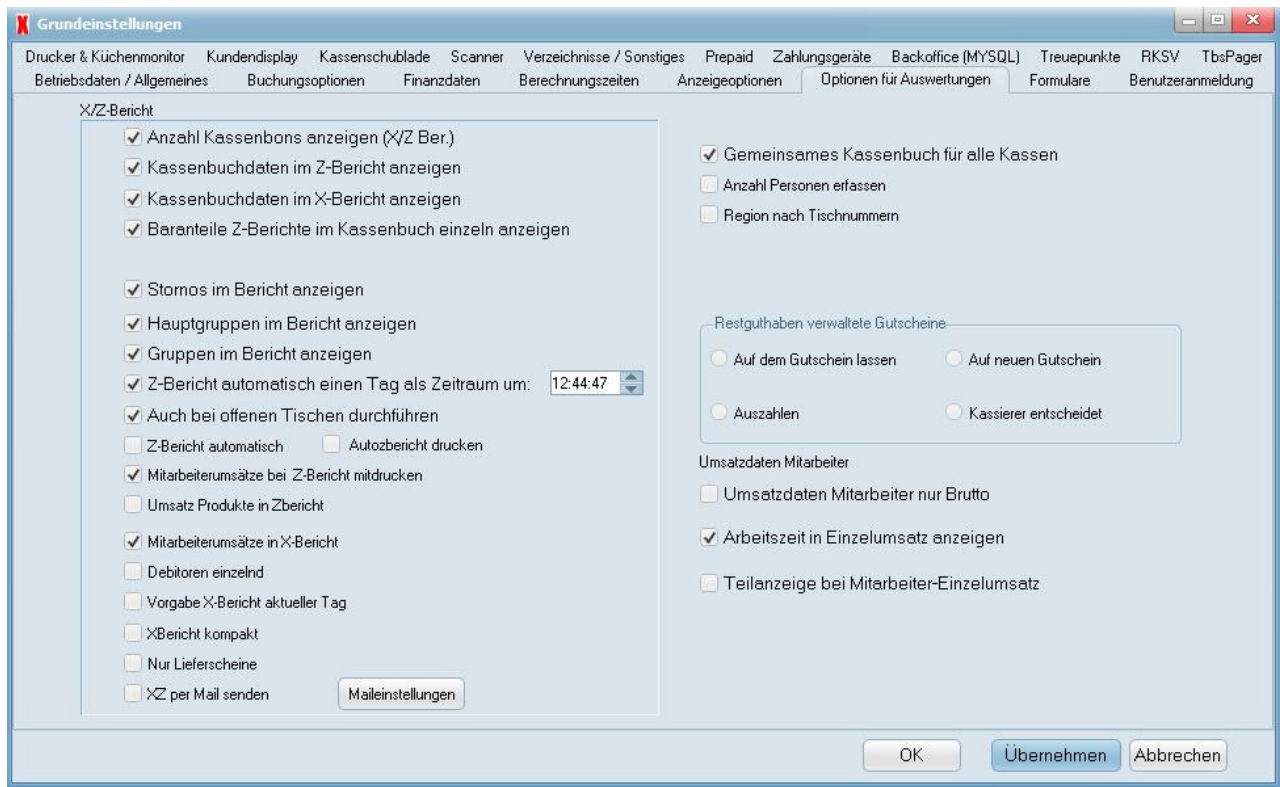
Grundeinstellungen

Drucker & Küchenmonitor | Kundendisplay | Kassenschublade | Scanner | Verzeichnisse / Sonstiges | Prepaid | Zahlungsgeräte | Backoffice (MYSQL) | Treuepunkte | RKSV | TbsPager
Betriebsdaten / Allgemeines | Buchungsoptionen | Finanzdaten | Berechnungszeiten | Anzeigeoptionen | Optionen für Auswertungen | Formulare | Benutzeranmeldung

X/Z-Bericht
☑ Anzahl Kassenbons anzeigen (X/Z Ber.)
☑ Kassenbuchdaten im Z-Bericht anzeigen
☑ Kassenbuchdaten im X-Bericht anzeigen
☑ Baranteile Z-Berichte im Kassenbuch einzeln anzeigen

☑ Stornos im Bericht anzeigen
☑ Hauptgruppen im Bericht anzeigen
☑ Gruppen im Bericht anzeigen
☑ Z-Bericht automatisch einen Tag als Zeitraum um: 12:44:47
☑ Auch bei offenen Tischen durchführen
☐ Z-Bericht automatisch ☐ Autozbericht drucken
☑ Mitarbeiterumsätze bei Z-Bericht mitdrucken
☐ Umsatz Produkte in Zbericht

☑ Mitarbeiterumsätze in X-Bericht
☐ Debitoren einzelnd
☐ Vorgabe X-Bericht aktueller Tag
☐ XBericht kompakt
☐ Nur Lieferscheine
☐ XZ per Mail senden
Maileinstellungen

☑ Gemeinsames Kassenbuch für alle Kassen
☐ Anzahl Personen erfassen
☐ Region nach Tischnummern

Restguthaben verwaltete Gutscheine
Auf dem Gutschein lassen
Auf neuen Gutschein
Auszahlen
Kassierer entscheidet

Umsatzdaten Mitarbeiter
☐ Umsatzdaten Mitarbeiter nur Brutto
☑ Arbeitszeit in Einzelumsatz anzeigen
☐ Teilanzeige bei Mitarbeiter-Einzelumsatz

OK | Übernehmen | Abbrechen